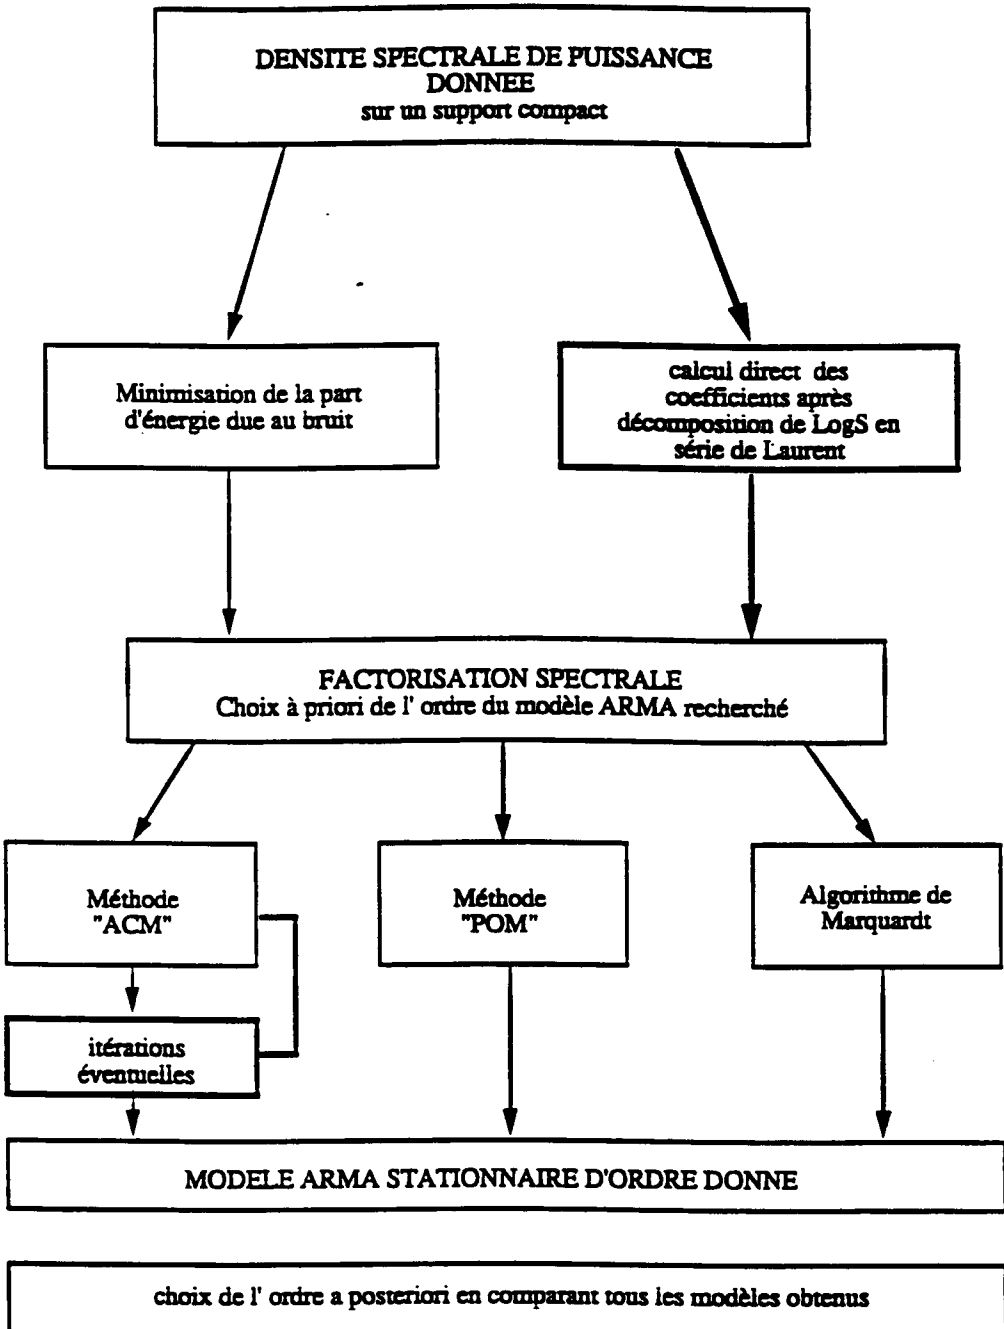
DENSITE SPECTRALE DE PUISSANCE
DONNEE
sur un support compact

Minimisation de la part d'énergie due au bruit

calcul direct des coefficients après décomposition de LogS en série de Laurent

FACTORISATION SPECTRALE
Choix à priori de l' ordre du modèle ARMA recherché

Méthode "ACM"

itérations éventuelles

Méthode "POM"

Algorithme de Marquardt

MODELE ARMA STATIONNAIRE D'ORDRE DONNE

choix de l' ordre a posteriori en comparant tous les modèles obtenus